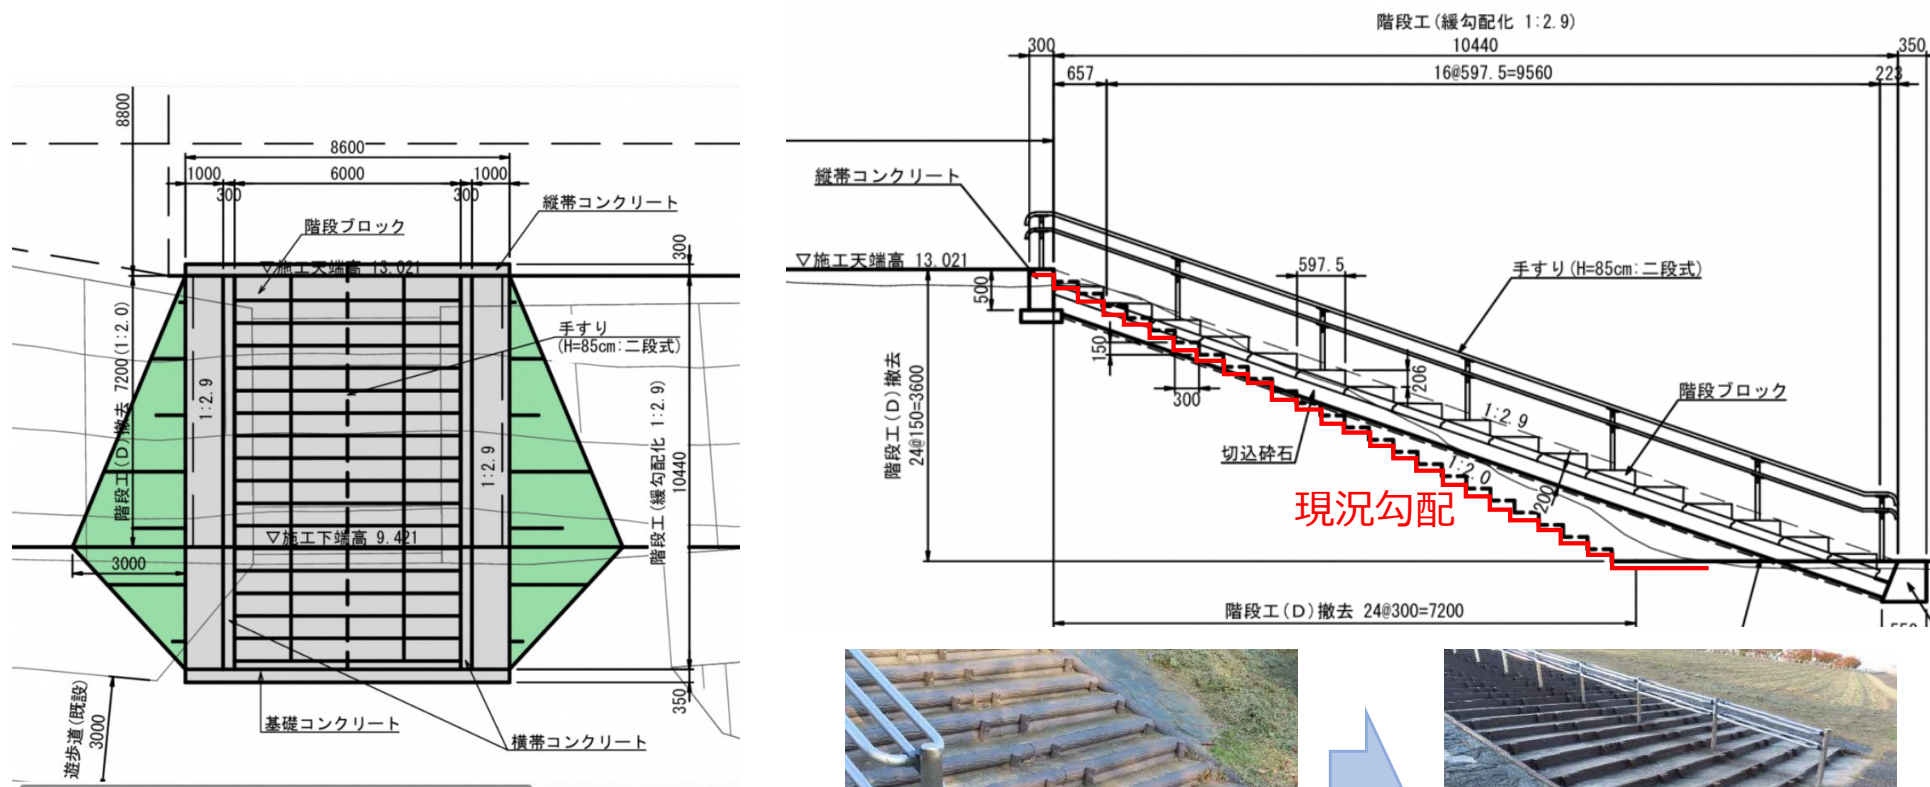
8800

8600

1000

6000

1000

300

300

縦帯コンクリート

階段ブロック

300

▽施工天端高 13.021

手すり
(H=85cm:二段式)

階段工(D)撤去 7200(1:2.0)

1:2.9

1:2.9

階段工(緩勾配化 1:2.9)

10440

▽施工下端高 9.421

3000

基礎コンクリート

横帯コンクリート

350

遊歩道(既設)
3000

階段工(緩勾配化 1:2.9)

300

10440

350

657

16@597.5=9560

223

縦帯コンクリート

▽施工天端高 13.021

500

597.5

手すり(H=85cm:二段式)

150

206

300

階段工(D)撤去
24@150=3600

1:2.9

階段ブロック

切込砕石

1:2.0

200

現況勾配

階段工(D)撤去 24@300=7200